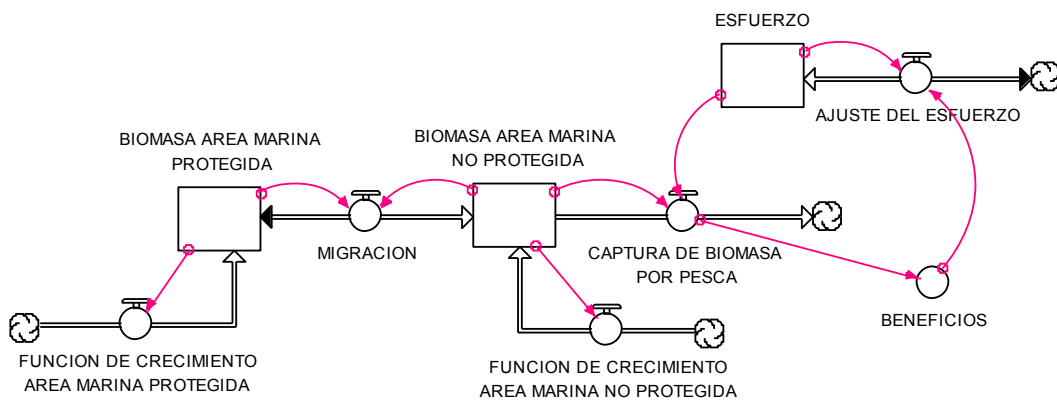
ESFUERZO

AJUSTE DEL ESFUERZO

BIOMASA AREA MARINA PROTEGIDA

BIOMASA AREA MARINA NO PROTEGIDA

MIGRACION

CAPTURA DE BIOMASA POR PESCA

BENEFICIOS

FUNCION DE CRECIMIENTO AREA MARINA PROTEGIDA

FUNCION DE CRECIMIENTO AREA MARINA NO PROTEGIDA